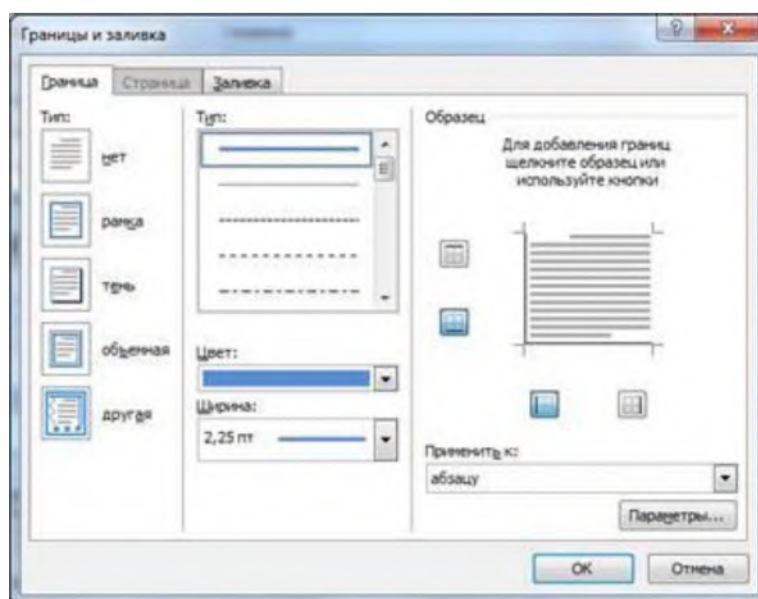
Границы и заливка

?

Граница
Страница
Заливка

Тип:
нет
рамка
тень
объемная
другая

Тип:

Цвет:

Ширина:
2,25 пт

Образец
Для добавления границ щелкните образец или используйте кнопки

Применить к:
абзацу

Параметры...

ОК
Отмена